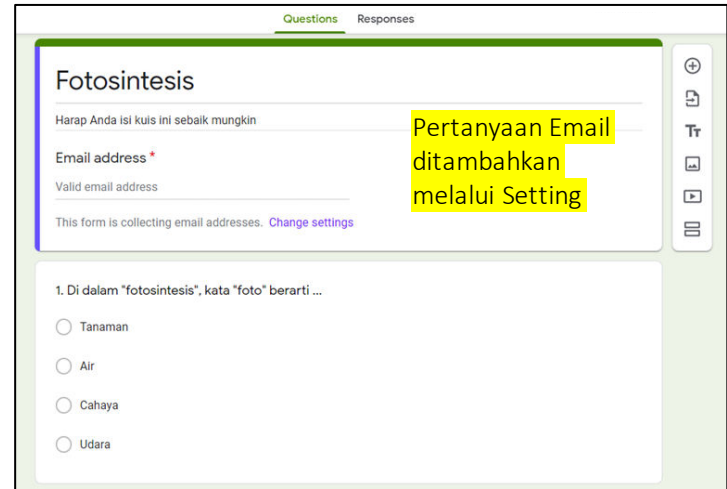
Questions Responses

Fotosintesis

Harap Anda isi kuis ini sebaik mungkin

Pertanyaan Email ditambahkan melalui Setting

Email address *

Valid email address

This form is collecting email addresses. Change settings

Tт

1. Di dalam "fotosintesis", kata "foto" berarti ...

Tanaman

Air

Cahaya

Udara